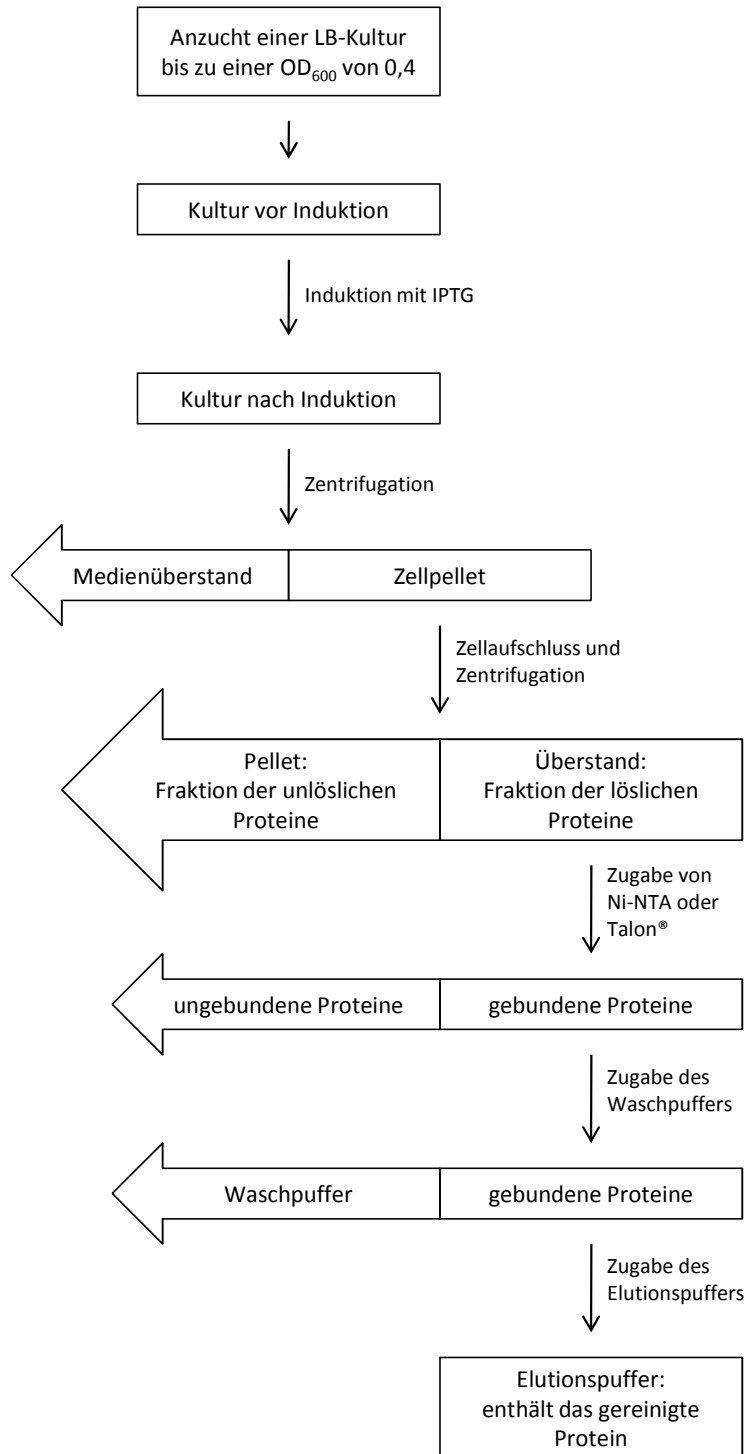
Anzucht einer LB-Kultur bis zu einer $OD_{600}$ von 0,4

Kultur vor Induktion

Induktion mit IPTG

Kultur nach Induktion

Zentrifugation

Medienüberstand

Zellpellet

Zellaufschluss und Zentrifugation

Pellet: Fraktion der unlöslichen Proteine

Überstand: Fraktion der löslichen Proteine

Zugabe von Ni-NTA oder Talon®

ungebundene Proteine

gebundene Proteine

Zugabe des Waschpuffers

Waschpuffer

gebundene Proteine

Zugabe des Elutionspuffers

Elutionspuffer: enthält das gereinigte Protein